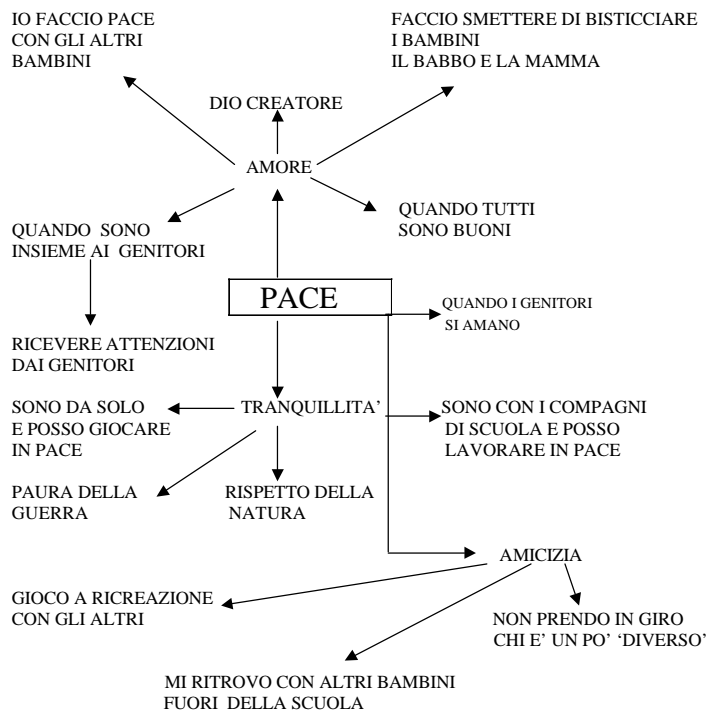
IO FACCIO PACE CON GLI ALTRI BAMBINI

DIO CREATORE

FACCIO SMETTERE DI BISTICCIARE I BAMBINI IL BABBO E LA MAMMA

AMORE

QUANDO SONO INSIEME AI GENITORI

QUANDO TUTTI SONO BUONI

PACE

QUANDO I GENITORI SI AMANO

RICEVERE ATTENZIONI DAI GENITORI

SONO DA SOLO E POSSO GIOCARE IN PACE

TRANQUILLITA'

SONO CON I COMPAGNI DI SCUOLA E POSSO LAVORARE IN PACE

PAURA DELLA GUERRA

RISPETTO DELLA NATURA

AMICIZIA

GIOCO A RICREAZIONE CON GLI ALTRI

NON PRENDO IN GIRO CHI E' UN PO' 'DIVERSO'

MI RITROVO CON ALTRI BAMBINI FUORI DELLA SCUOLA